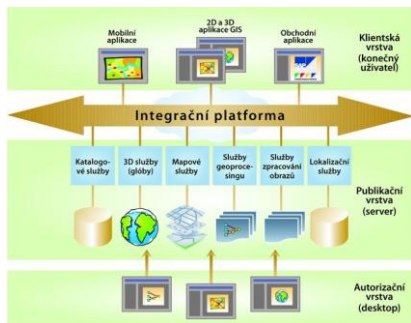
Mobilní aplikace

2D a 3D aplikace GIS

Obchodní aplikace

Klientská vrstva (konečný uživatel)

Integrační platforma

Katalogové služby

3D služby (glóby)

Mapové služby

Služby geoprocesingu

Služby zpracování obrazů

Lokalizační služby

Publikační vrstva (server)

Autorizační vrstva (desktop)